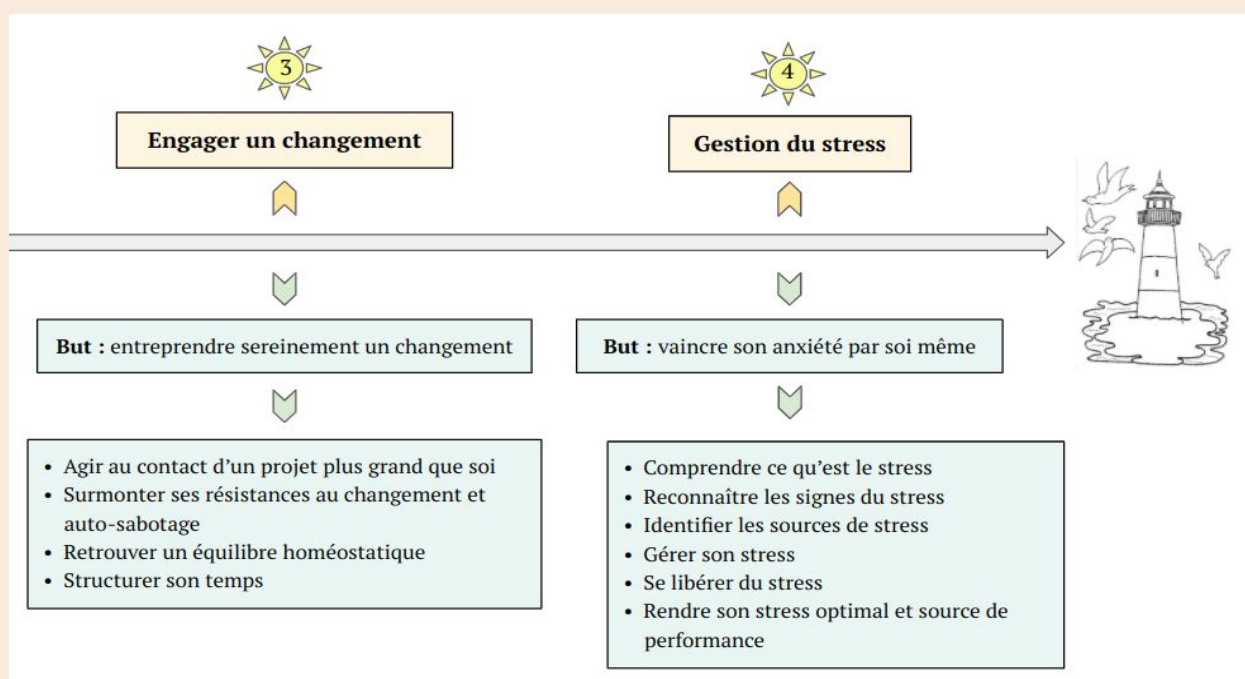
3

Engager un changement

But : entreprendre sereinement un changement

- Agir au contact d'un projet plus grand que soi
- Surmonter ses résistances au changement et auto-sabotage
- Retrouver un équilibre homéostatique
- Structurer son temps

4

Gestion du stress

But : vaincre son anxiété par soi même

- Comprendre ce qu'est le stress
- Reconnaître les signes du stress
- Identifier les sources de stress
- Gérer son stress
- Se libérer du stress
- Rendre son stress optimal et source de performance